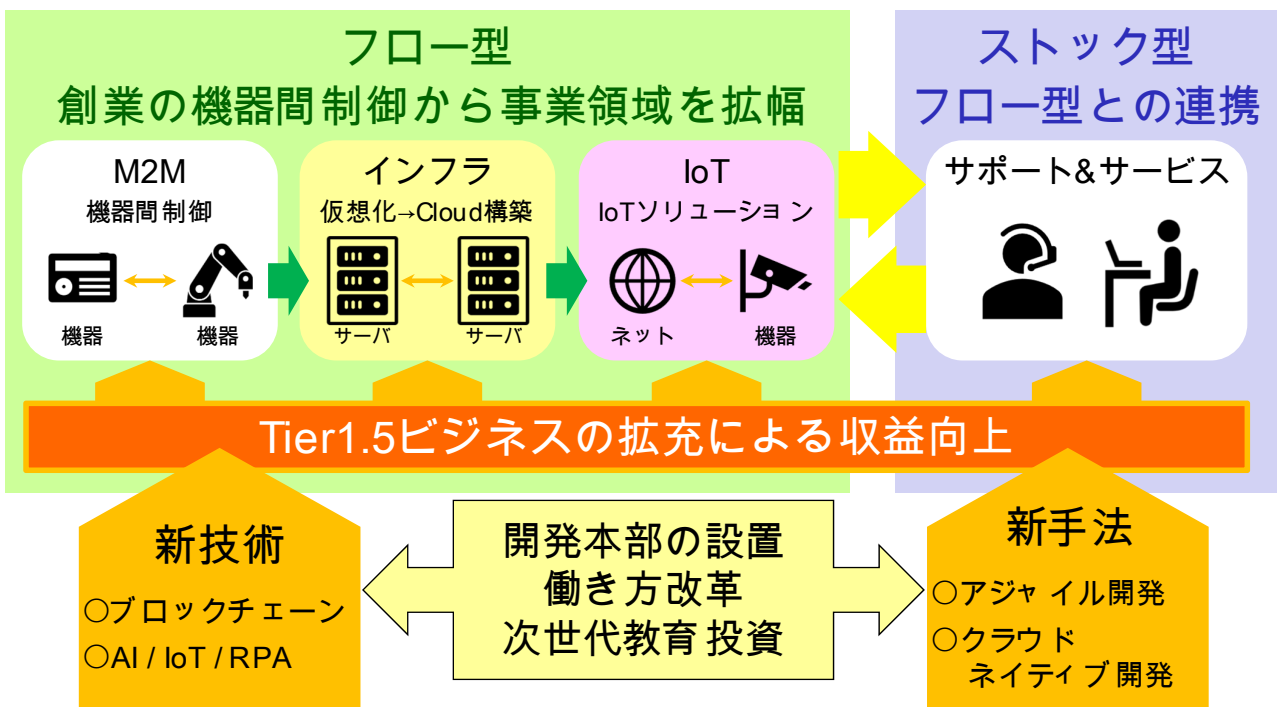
フロー型
創業の機器間制御から事業領域を拡幅

M2M
機器間制御
機器
機器

インフラ
仮想化→Cloud構築
サーバ
サーバ

IoT
IoTソリューション
ネット
機器

ストック型
フロー型との連携

サポート&サービス

Tier1.5ビジネスの拡充による収益向上

新技術
○ブロックチェーン
○AI / IoT / RPA

開発本部の設置
働き方改革
次世代教育投資

新手法
○アジャイル開発
○クラウド
ネイティブ開発